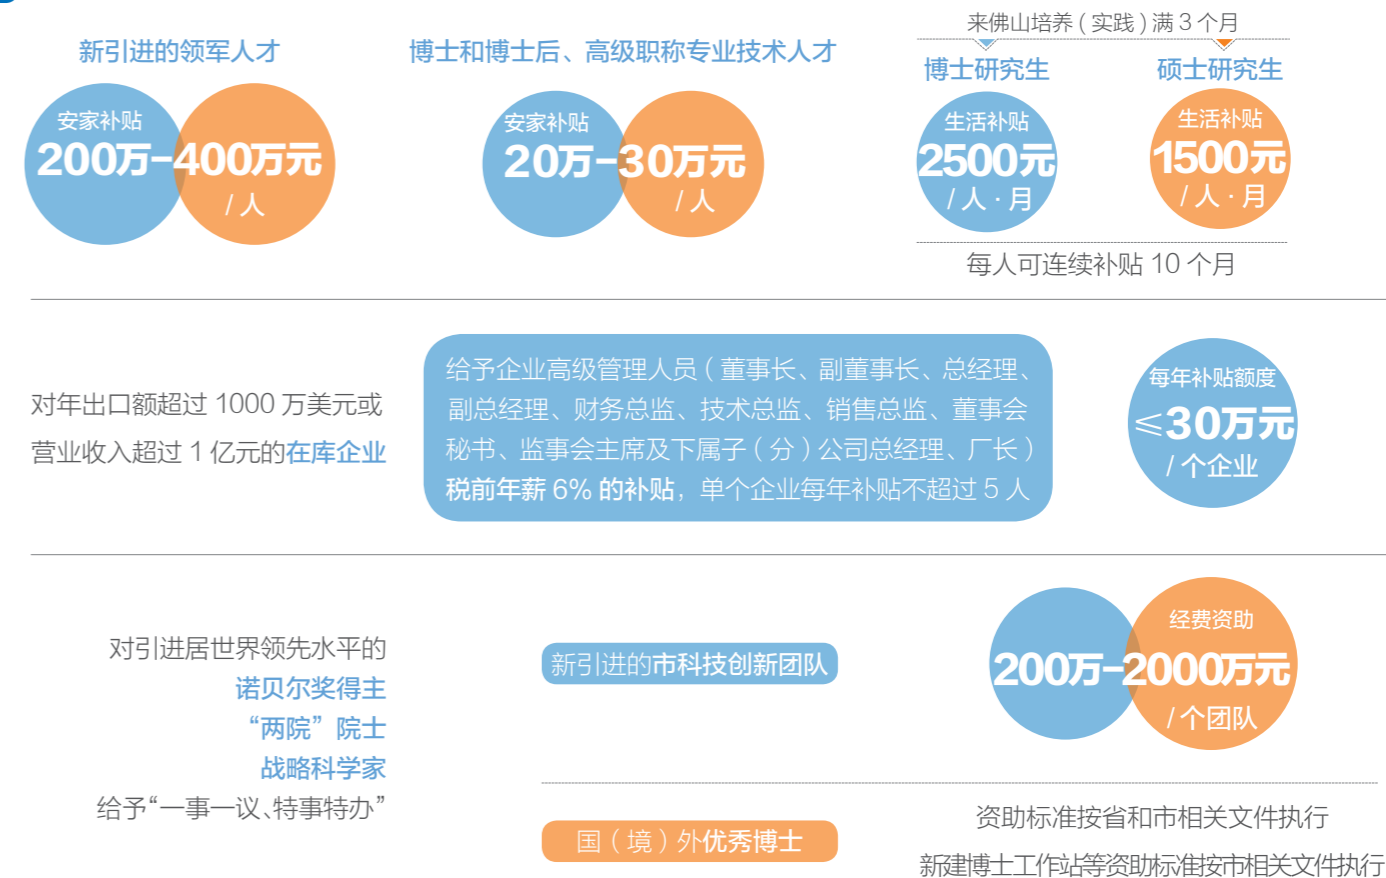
新引进的领军人才

安家补贴
200万-400万元
/人

博士和博士后、高级职称专业技术人才

安家补贴
20万-30万元
/人

来佛山培养（实践）满 3 个月

博士研究生

生活补贴
2500元
/人·月

硕士研究生

生活补贴
1500元
/人·月

每人可连续补贴 10 个月

对年出口额超过 1000 万美元或营业收入超过 1 亿元的在库企业

给予企业高级管理人员（董事长、副董事长、总经理、副总经理、财务总监、技术总监、销售总监、董事会秘书、监事会主席及下属子（分）公司总经理、厂长）税前年薪 6% 的补贴，单个企业每年补贴不超过 5 人

每年补贴额度
≤30万元
/个企业

对引进居世界领先水平的
诺贝尔奖得主
“两院”院士
战略科学家
给予“一事一议、特事特办”

新引进的市科技创新团队

经费资助
200万-2000万元
/个团队

国（境）外优秀博士

资助标准按省和市相关文件执行
新建博士工作站等资助标准按市相关文件执行